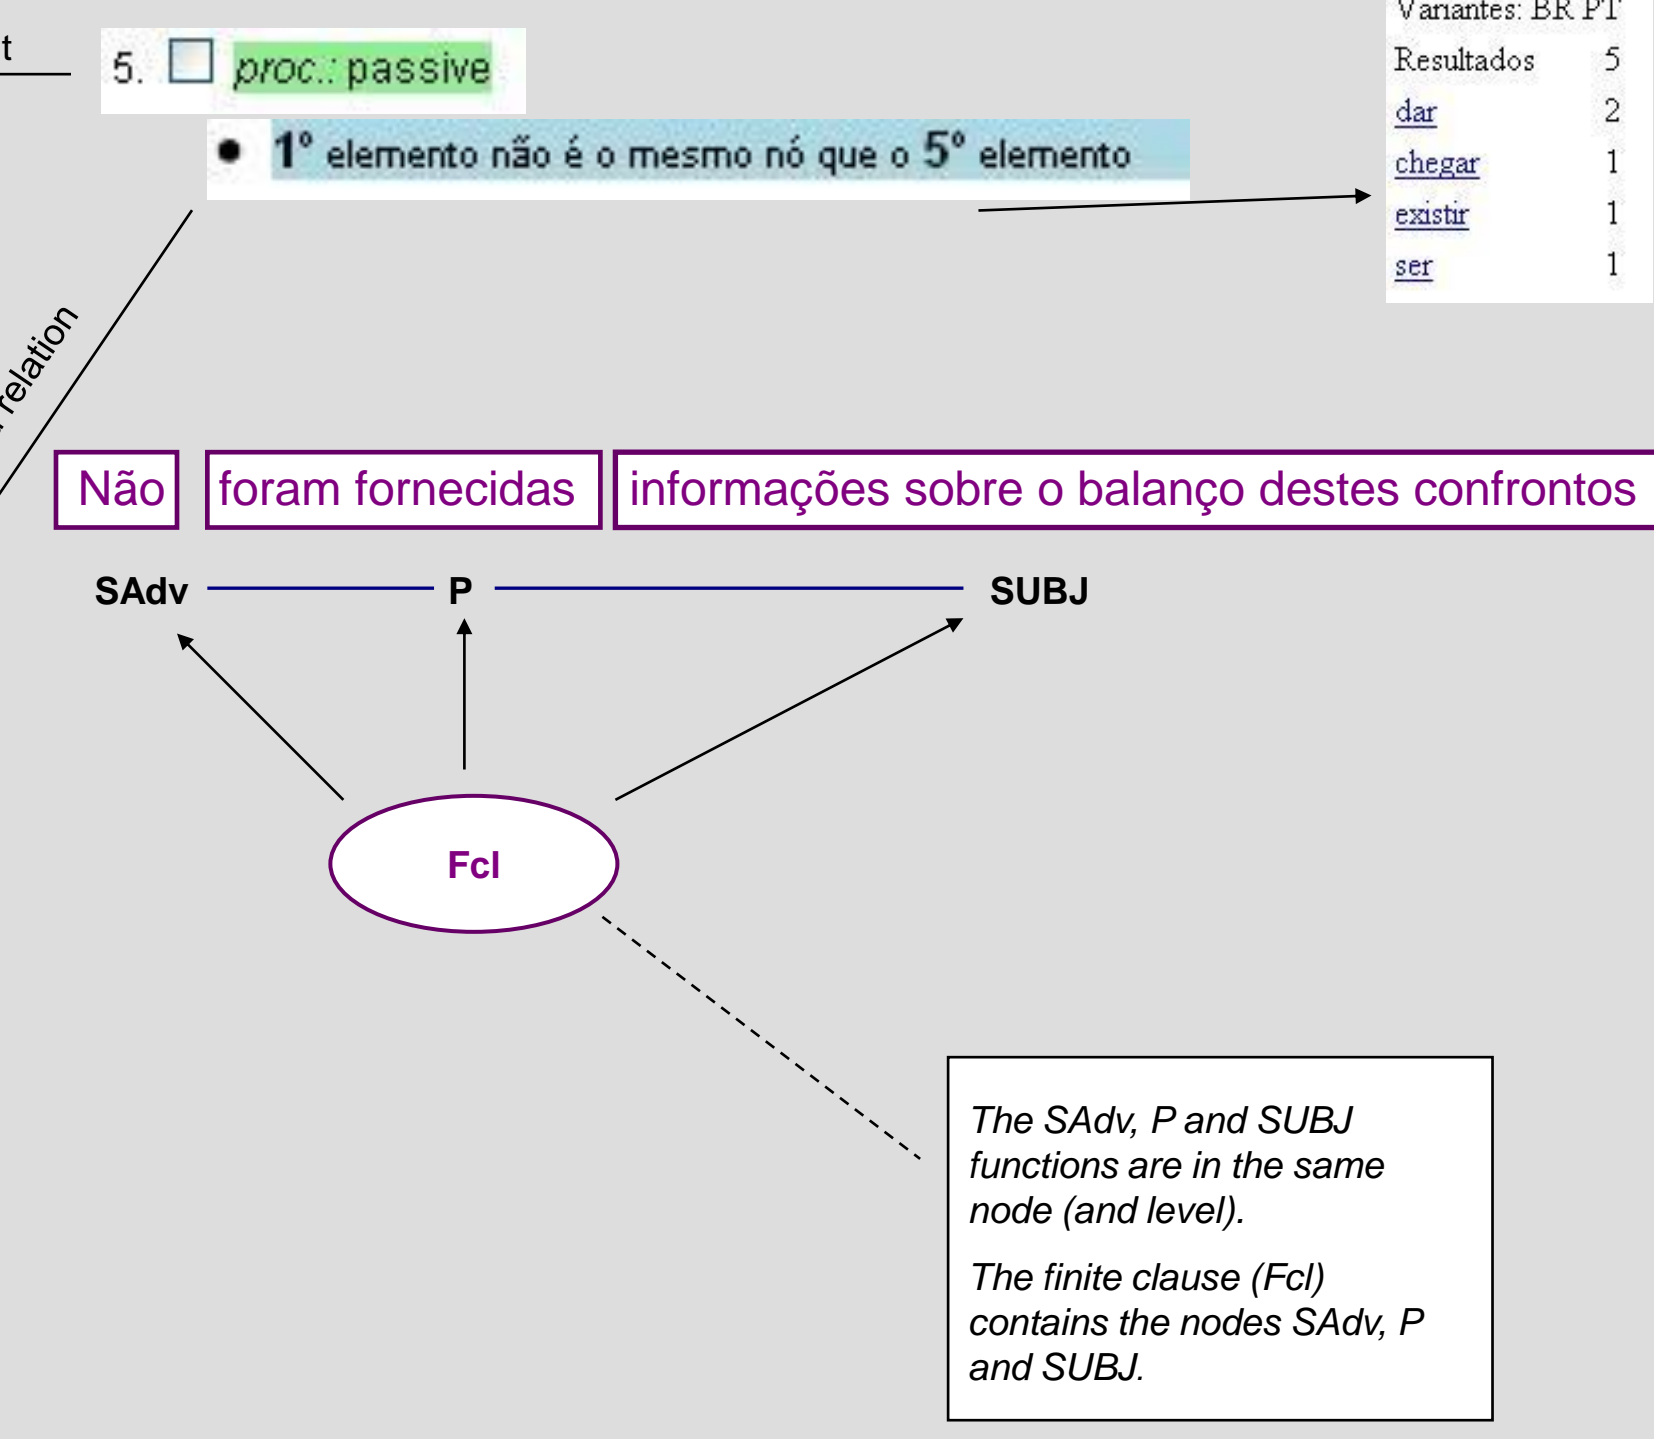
t

5. proc.: passive

• 1° elemento não é o mesmo nó que o 5° elemento

Variantes: BR PT

| Resultados | 5 |
|---|---|
| dar | 2 |
| chegar | 1 |
| existir | 1 |
| ser | 1 |

relation

Não | foram fornecidas | informações sobre o balanço destes confrontos

SAdv P SUBJ

Fcl

The SAdv, P and SUBJ functions are in the same node (and level).

The finite clause (Fcl) contains the nodes SAdv, P and SUBJ.